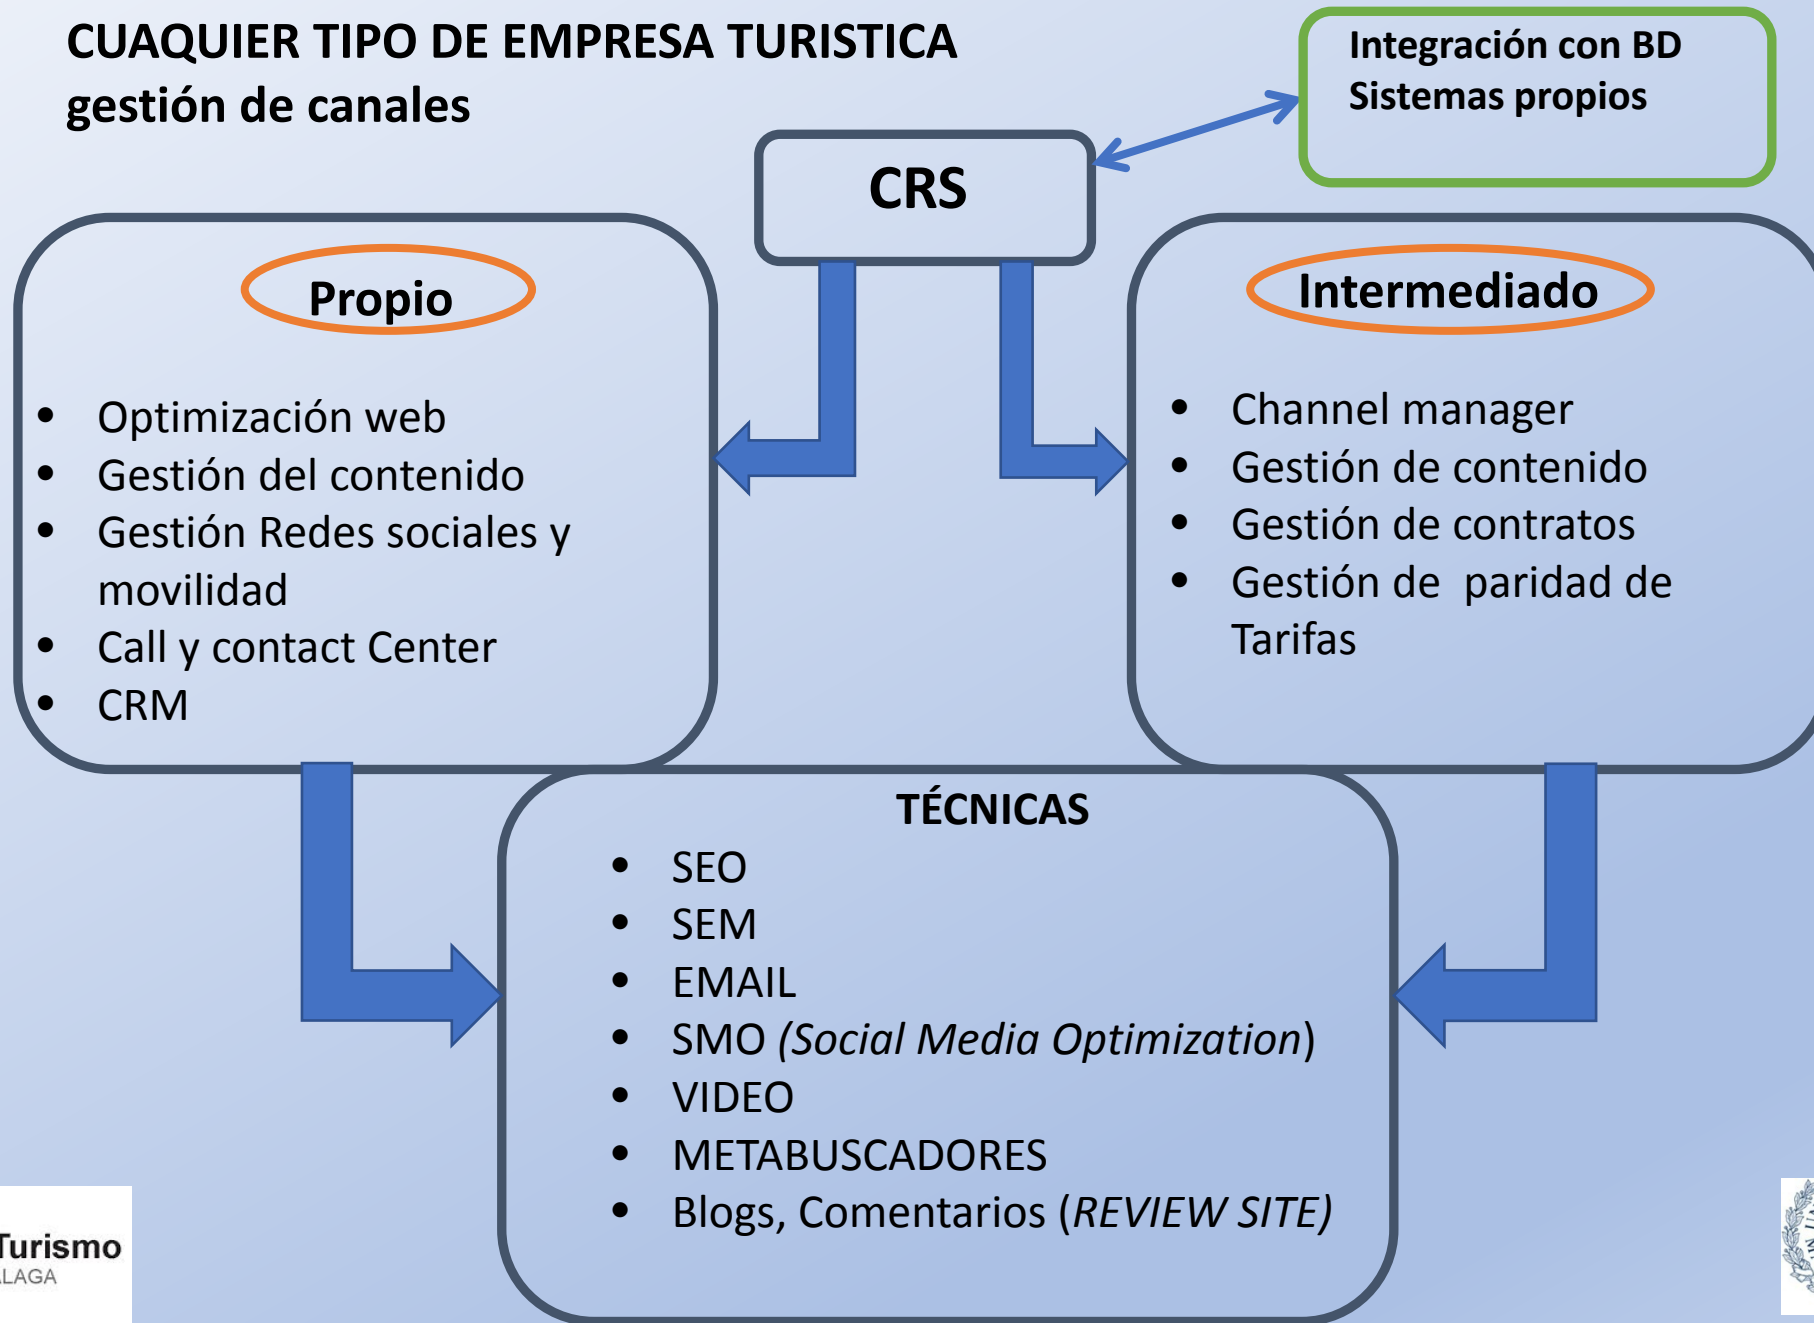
CUAQUIER TIPO DE EMPRESA TURISTICA
gestión de canales

Integración con BD
Sistemas propios

CRS

Propio

- Optimización web
- Gestión del contenido
- Gestión Redes sociales y movilidad
- Call y contact Center
- CRM

Intermediado

- Channel manager
- Gestión de contenido
- Gestión de contratos
- Gestión de paridad de Tarifas

TÉCNICAS

- SEO
- SEM
- EMAIL
- SMO (*Social Media Optimization*)
- VIDEO
- METABUSCADORES
- Blogs, Comentarios (*REVIEW SITE)*

Turismo
LAGA